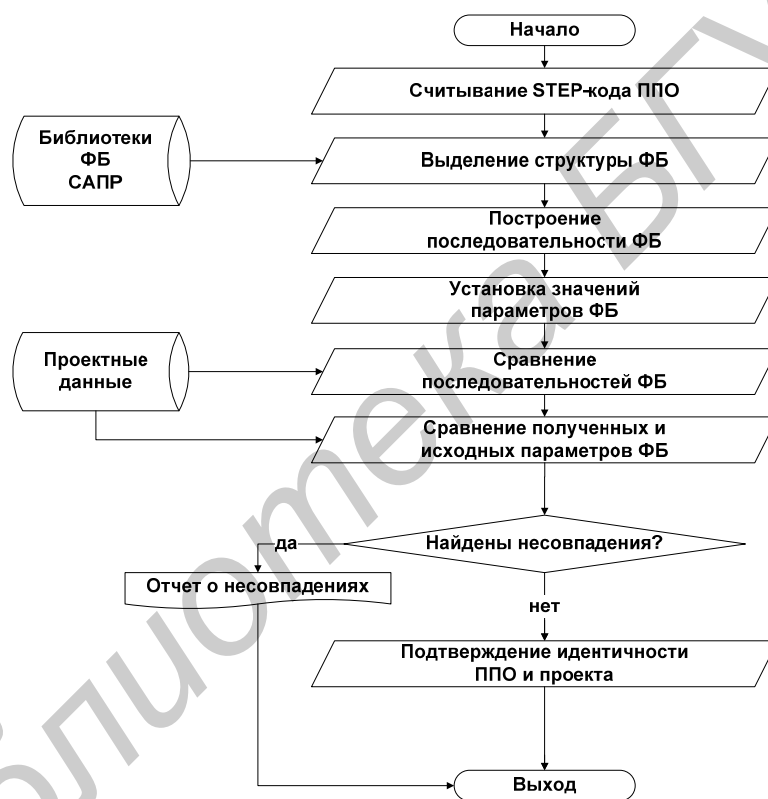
Начало

Считывание STEP-кода ППО

Библиотеки ФБ САПР

Выделение структуры ФБ

Построение последовательности ФБ

Установка значений параметров ФБ

Проектные данные

Сравнение последовательностей ФБ

Сравнение полученных и исходных параметров ФБ

Найдены несовпадения?

да

Отчет о несовпадениях

нет

Подтверждение идентичности ППО и проекта

Выход

Библиотека БГУИР